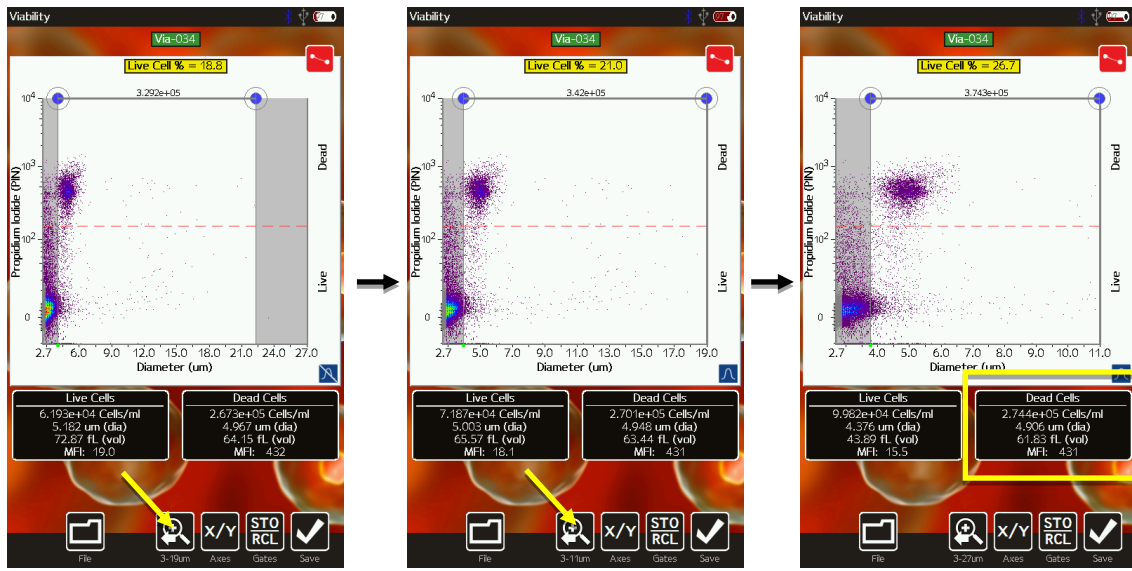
Viability
Via-034
Live Cell % = 18.8
3.292e+05
$10^4$
$10^3$
$10^2$
0
Propidium Iodide (PIN)
Dead
Live
2.7 3.0 6.0 9.0 12.0 15.0 18.0 21.0 24.0 27.0
Diameter (um)

| Live Cells | Dead Cells |
|---|---|
| 6.193e+04 Cells/ml | 2.673e+05 Cells/ml |
| 5.182 um (dia) | 4.967 um (dia) |
| 72.87 fL (vol) | 64.15 fL (vol) |
| MFI: 19.0 | MFI: 432 |

File
3-19um
X/Y Axes
STO RCL Gates
Save

Viability
Via-034
Live Cell % = 21.0
3.42e+05
$10^4$
$10^3$
$10^2$
0
Propidium Iodide (PIN)
Dead
Live
2.7 3.0 5.0 7.0 9.0 11.0 13.0 15.0 17.0 19.0
Diameter (um)

| Live Cells | Dead Cells |
|---|---|
| 7.187e+04 Cells/ml | 2.701e+05 Cells/ml |
| 5.003 um (dia) | 4.948 um (dia) |
| 65.57 fL (vol) | 63.44 fL (vol) |
| MFI: 18.1 | MFI: 431 |

File
3-11um
X/Y Axes
STO RCL Gates
Save

Viability
Via-034
Live Cell % = 26.7
3.743e+05
$10^4$
$10^3$
$10^2$
0
Propidium Iodide (PIN)
Dead
Live
2.7 3.0 4.0 5.0 6.0 7.0 8.0 9.0 10.0 11.0
Diameter (um)

| Live Cells | Dead Cells |
|---|---|
| 9.982e+04 Cells/ml | 2.744e+05 Cells/ml |
| 4.376 um (dia) | 4.906 um (dia) |
| 43.89 fL (vol) | 61.83 fL (vol) |
| MFI: 15.5 | MFI: 431 |

File
3-27um
X/Y Axes
STO RCL Gates
Save